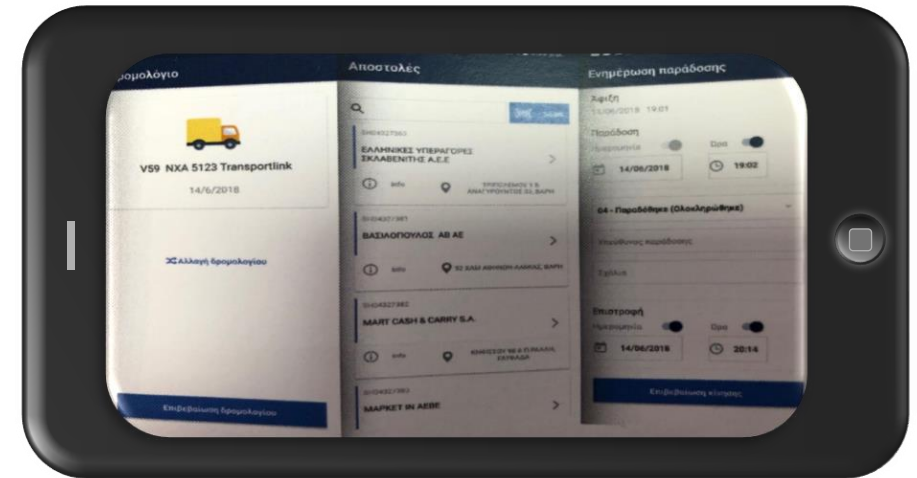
ρομολόγιο

V59 NXA 5123 Transportlink

14/6/2018

Αλλαγή δρομολογίου

Επιβεβαίωση δρομολογίου

Αποστολές

ΕΛΛΗΝΙΚΕΣ ΥΠΕΡΑΓΟΡΕΣ ΣΚΛΑΒΕΝΙΤΗΣ Α.Ε.Ε

Info

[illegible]

ΒΑΣΙΛΟΠΟΥΛΟΣ ΑΒ ΑΕ

Info

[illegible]

MART CASH & CARRY S.A.

Info

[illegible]

MARKET IN AEBE

Ενημέρωση παράδοσης

Άφιξη

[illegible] 19:01

Παράδοση

Ημερομηνία

Ώρα

14/06/2018

19:02

04 - Παραδόθηκε (Ολοκληρώθηκε)

Υπεύθυνος παράδοσης

Σχόλιο

Επιστροφή

Ημερομηνία

Ώρα

14/06/2018

20:14

Επιβεβαίωση κίνησης